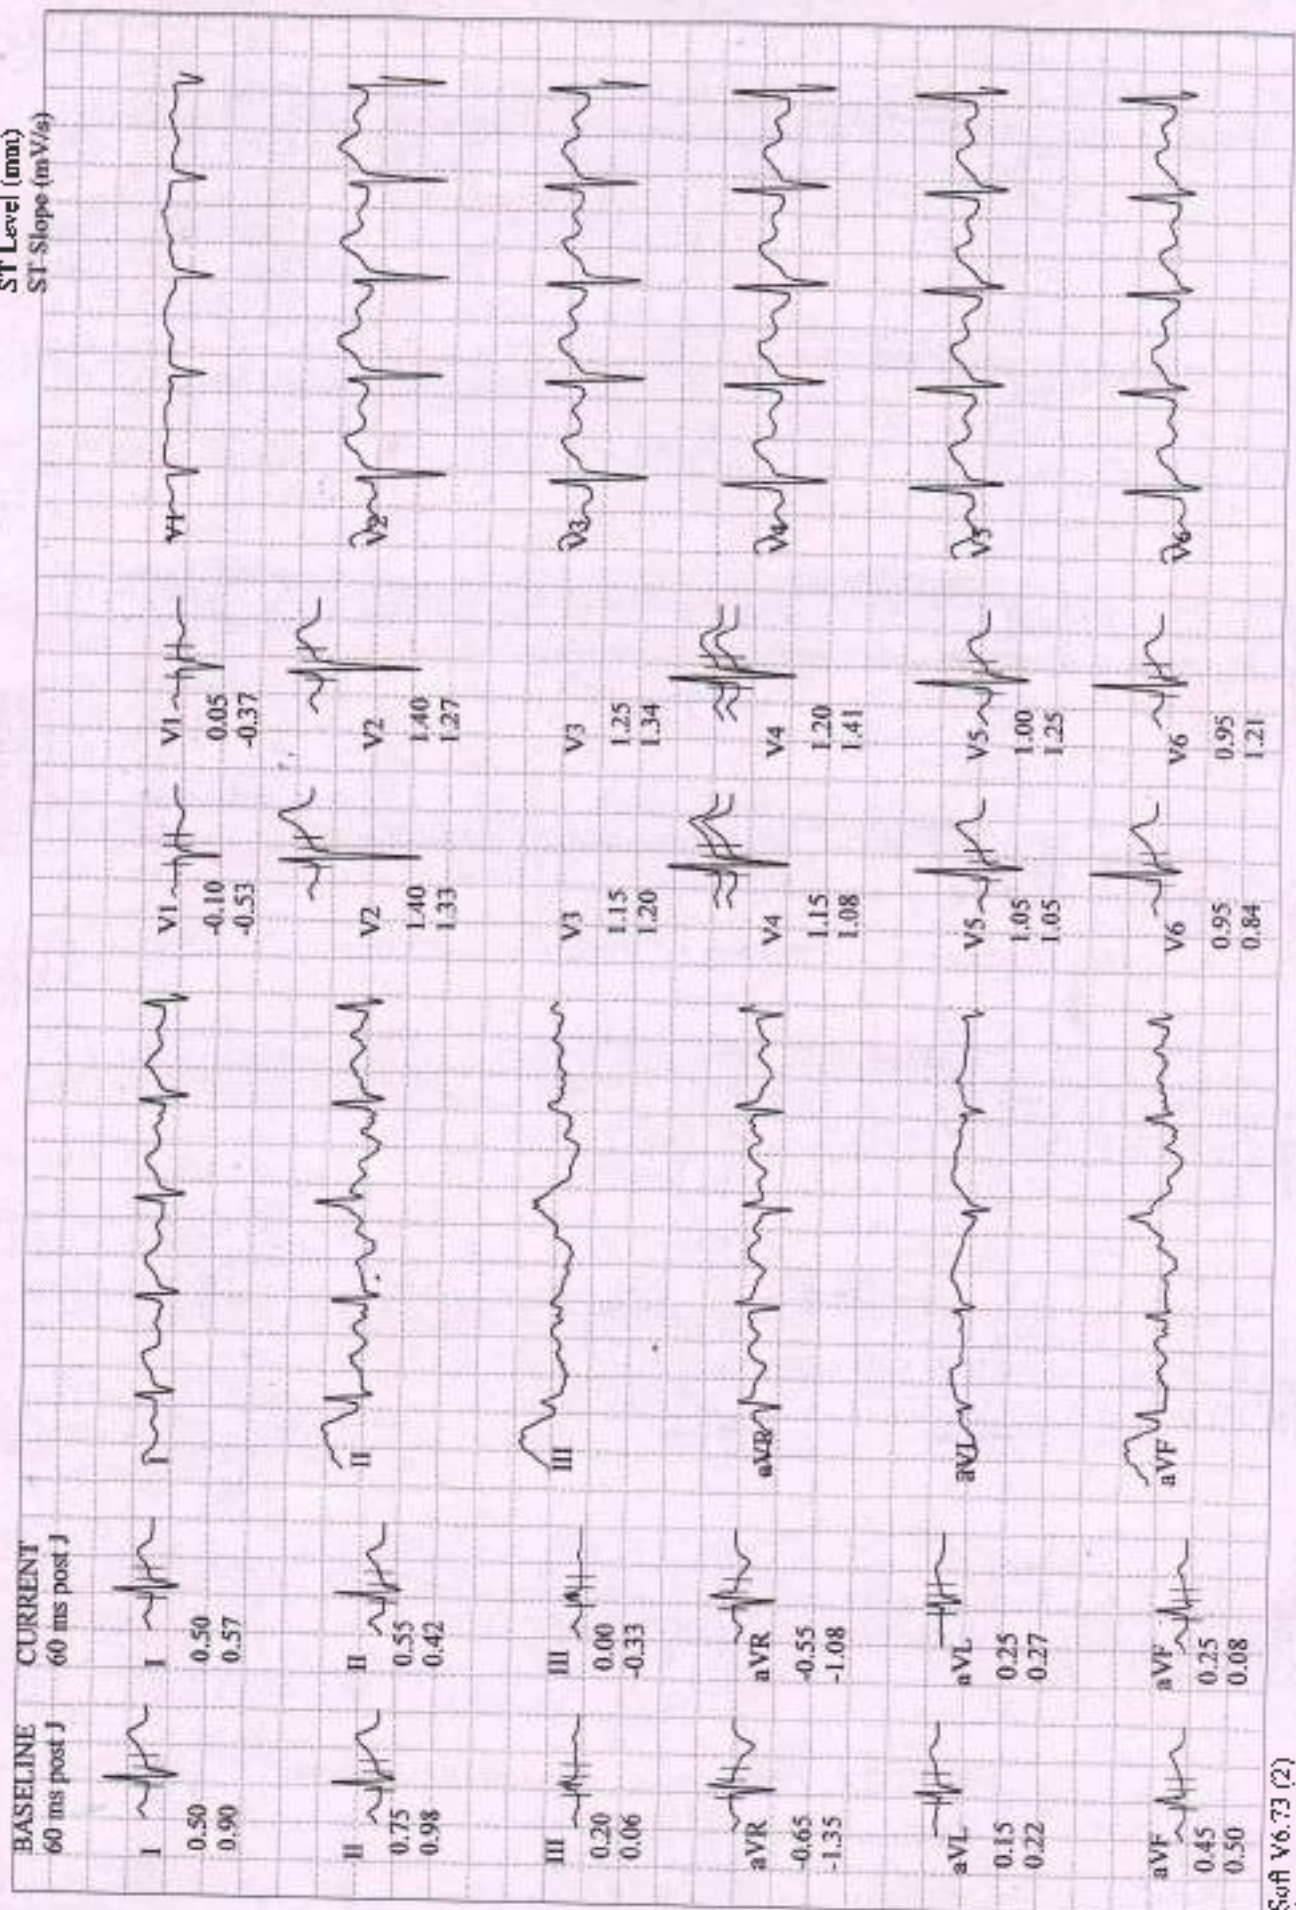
BASELINE
60 ms post J

CURRENT
60 ms post J

ST Level (mm)
ST Slope (mV/s)

I
0.50
0.90

I
0.50
0.57

II
0.75
0.98

II
0.55
0.42

III
0.20
0.06

III
0.00
-0.33

aVR
-0.65
-1.35

aVR
-0.55
-1.08

aVL
0.15
0.22

aVL
0.25
0.27

aVF
0.45
0.50

aVF
0.25
0.08

I
II
III
aVR
aVL
aVF

V1
-0.10
-0.53

V1
0.05
-0.37

V2
1.40
1.33

V2
1.40
1.27

V3
1.15
1.20

V3
1.25
1.34

V4
1.15
1.08

V4
1.20
1.41

V5
1.05
1.05

V5
1.00
1.25

V6
0.95
0.84

V6
0.95
1.21

V1
V2
V3
V4
V5
V6

Soft V6.73 (2)